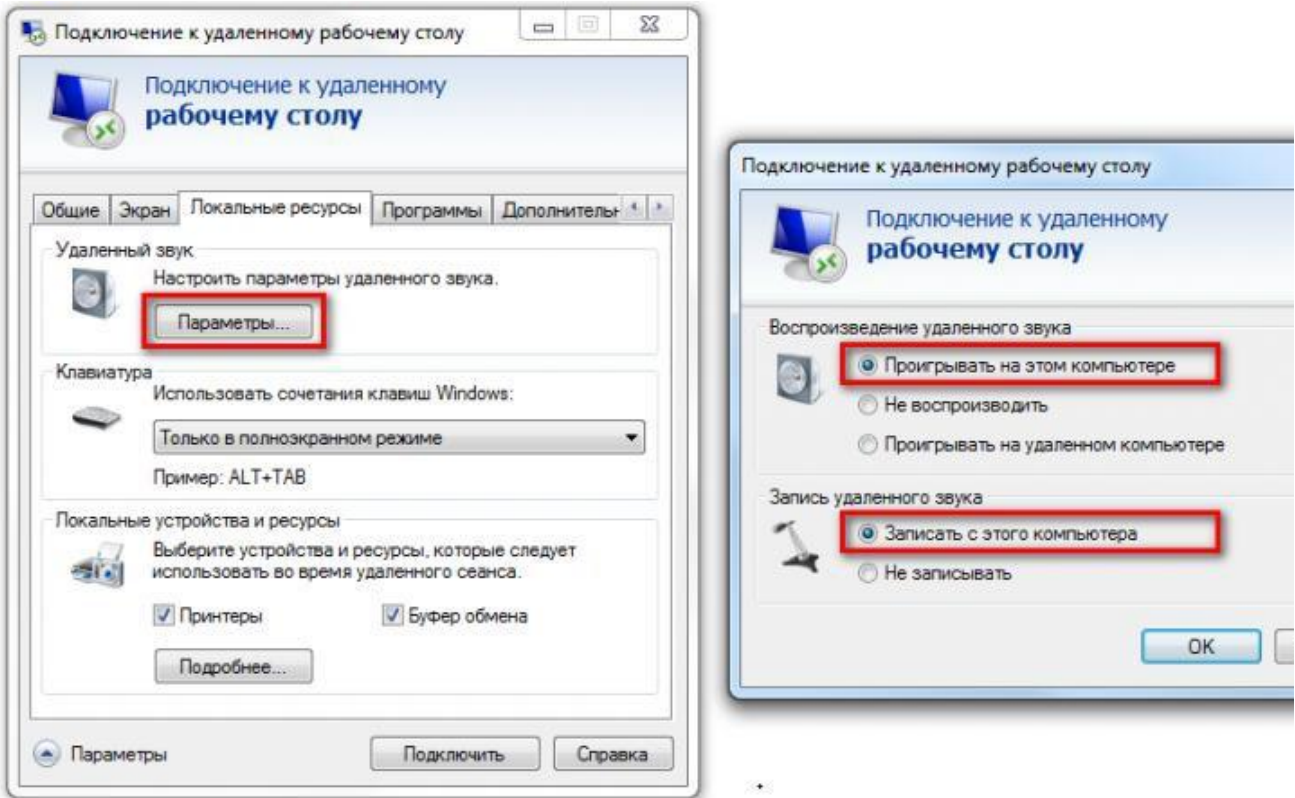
Подключение к удаленному рабочему столу

Подключение к удаленному
рабочему столу

Общие | Экран | Локальные ресурсы | Программы | Дополнительн

Удаленный звук
Настроить параметры удаленного звука.
Параметры...

Клавиатура
Использовать сочетания клавиш Windows:
Только в полноэкранном режиме
Пример: ALT+TAB

Локальные устройства и ресурсы
Выберите устройства и ресурсы, которые следует использовать во время удаленного сеанса.
Принтеры
Буфер обмена
Подробнее...

Параметры
Подключить
Справка

Подключение к удаленному рабочему столу

Подключение к удаленному
рабочему столу

Воспроизведение удаленного звука
Проигрывать на этом компьютере
Не воспроизводить
Проигрывать на удаленном компьютере

Запись удаленного звука
Записать с этого компьютера
Не записывать

OK